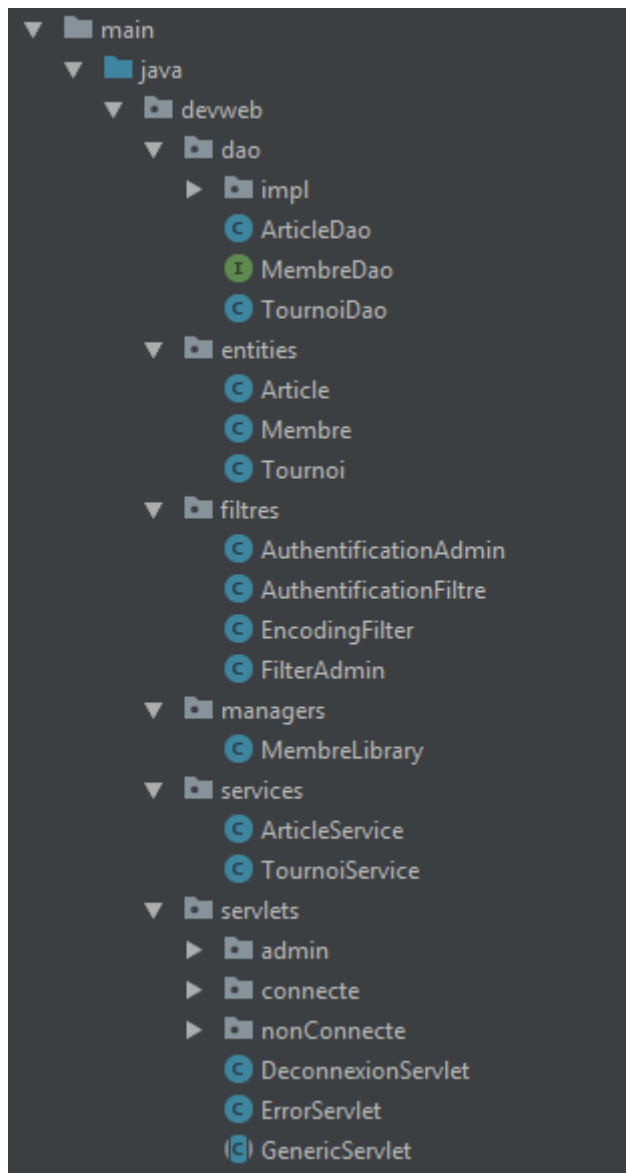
main
java
devweb
dao
impl
C ArticleDao
I MembreDao
C TournoiDao
entities
C Article
C Membre
C Tournoi
filtres
C AuthentificationAdmin
C AuthentificationFiltre
C EncodingFilter
C FilterAdmin
managers
C MembreLibrary
services
C ArticleService
C TournoiService
servlets
admin
connecte
nonConnecte
C DeconnexionServlet
C ErrorServlet
C GenericServlet